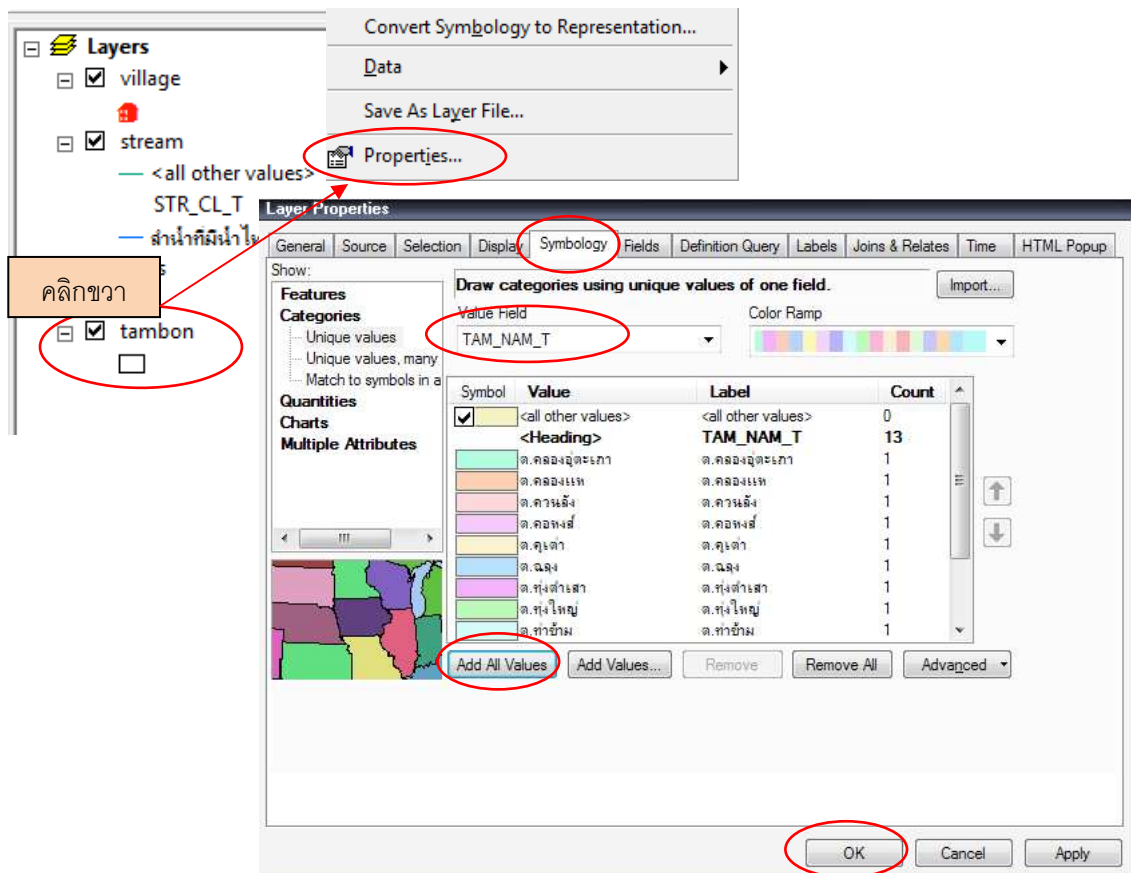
Layers
village
stream
<all other values>
STR_CL_T
สำน้ำที่มีน้ำไ
s
tambon

Convert Symbology to Representation...
Data
Save As Layer File...
Properties...

คลิกขวา

Layer Properties

General | Source | Selection | Display | Symbology | Fields | Definition Query | Labels | Joins & Relates | Time | HTML Popup

Show:
Features
Categories
Unique values
Unique values, many
Match to symbols in a
Quantities
Charts
Multiple Attributes

Draw categories using unique values of one field.
Import...
Value Field
TAM_NAM_T
Color Ramp

| Symbol | Value | Label | Count |
|---|---|---|---|
| | <all other values> | <all other values> | 0 |
| | <Heading> | TAM_NAM_T | 13 |
| | ต.คลองอุดมเกา | ต.คลองอุดมเกา | 1 |
| | ต.คลองแห | ต.คลองแห | 1 |
| | ต.ควนลัง | ต.ควนลัง | 1 |
| | ต.คอหงส์ | ต.คอหงส์ | 1 |
| | ต.คูเต่า | ต.คูเต่า | 1 |
| | ต.ฉลุง | ต.ฉลุง | 1 |
| | ต.ทุ่งตำเสา | ต.ทุ่งตำเสา | 1 |
| | ต.ทุ่งใหญ่ | ต.ทุ่งใหญ่ | 1 |
| | ต.ท่าข้าม | ต.ท่าข้าม | 1 |

Add All Values | Add Values... | Remove | Remove All | Advanced

OK | Cancel | Apply